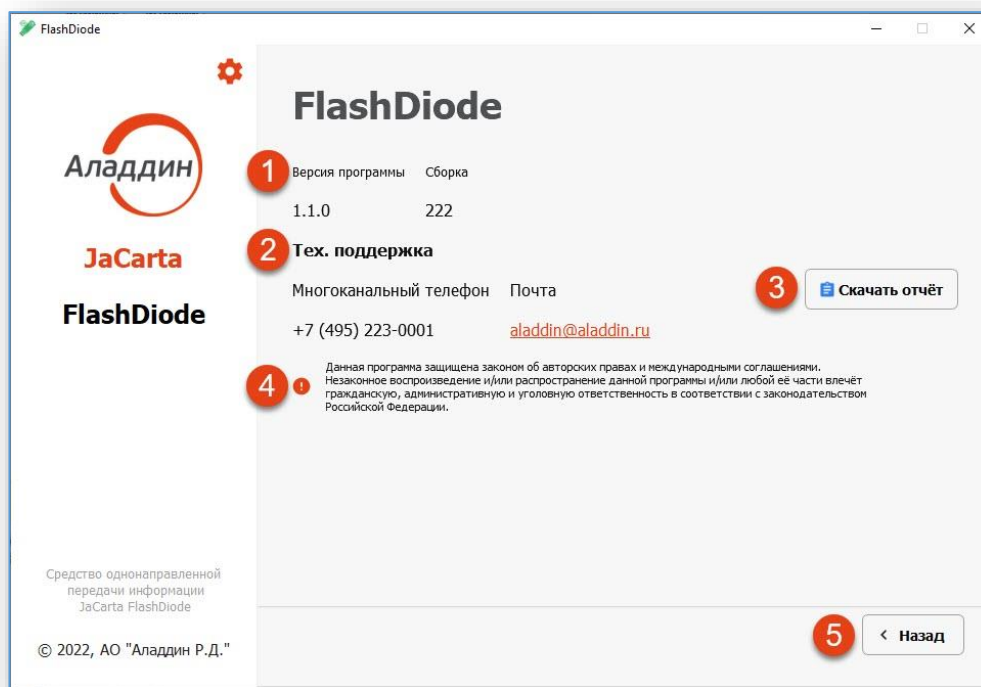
FlashDiode

Аладдин

JaCarta

FlashDiode

Средство однонаправленной передачи информации JaCarta FlashDiode

© 2022, АО "Аладдин Р.Д."

FlashDiode

1 Версия программы Сборка

1.1.0 222

2 Тех. поддержка

Многоканальный телефон Почта

+7 (495) 223-0001 aladdin@aladdin.ru

3 Скачать отчёт

4 Данная программа защищена законом об авторских правах и международными соглашениями. Незаконное воспроизведение и/или распространение данной программы и/или любой её части влечёт гражданскую, административную и уголовную ответственность в соответствии с законодательством Российской Федерации.

5 Назад